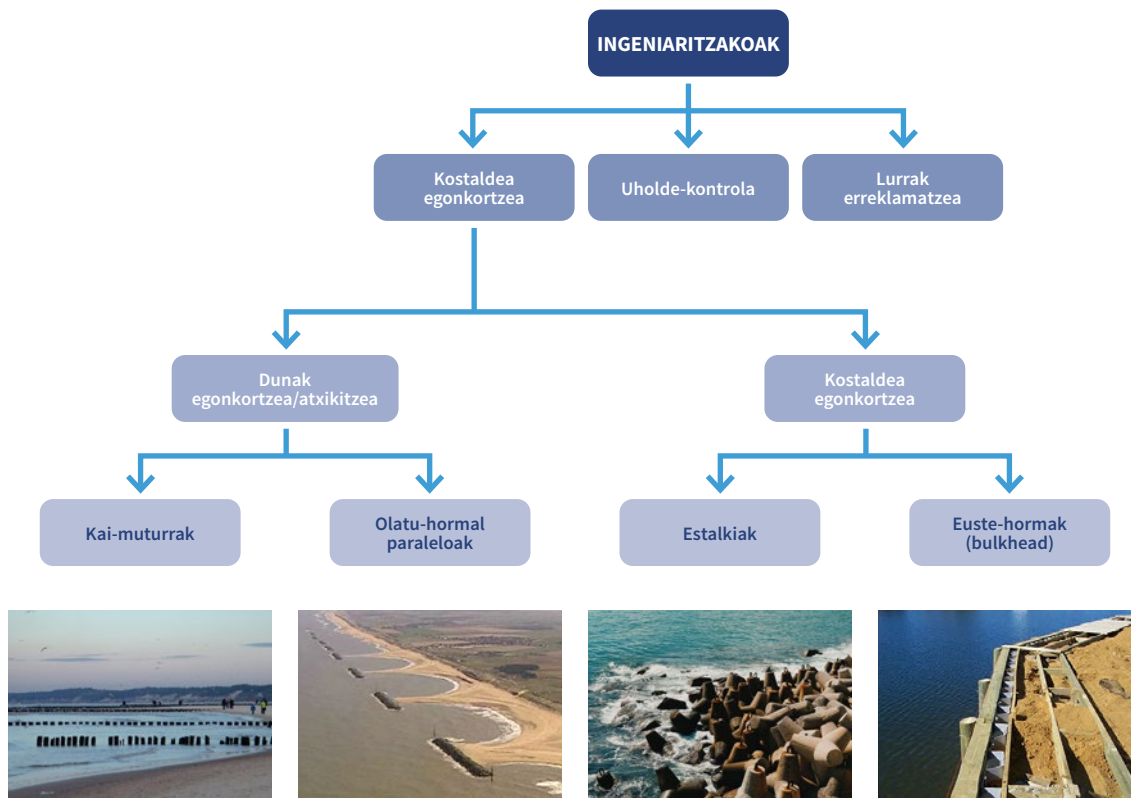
INGENIARITZAKOAK

Kostaldea egonkortzea

Uholde-kontrola

Lurrak erreklamatzea

Dunak egonkortzea/atxikitzea

Kostaldea egonkortzea

Kai-muturrak

Olatu-hormal paraleloak

Estalkiak

Euste-hormak (bulkhead)